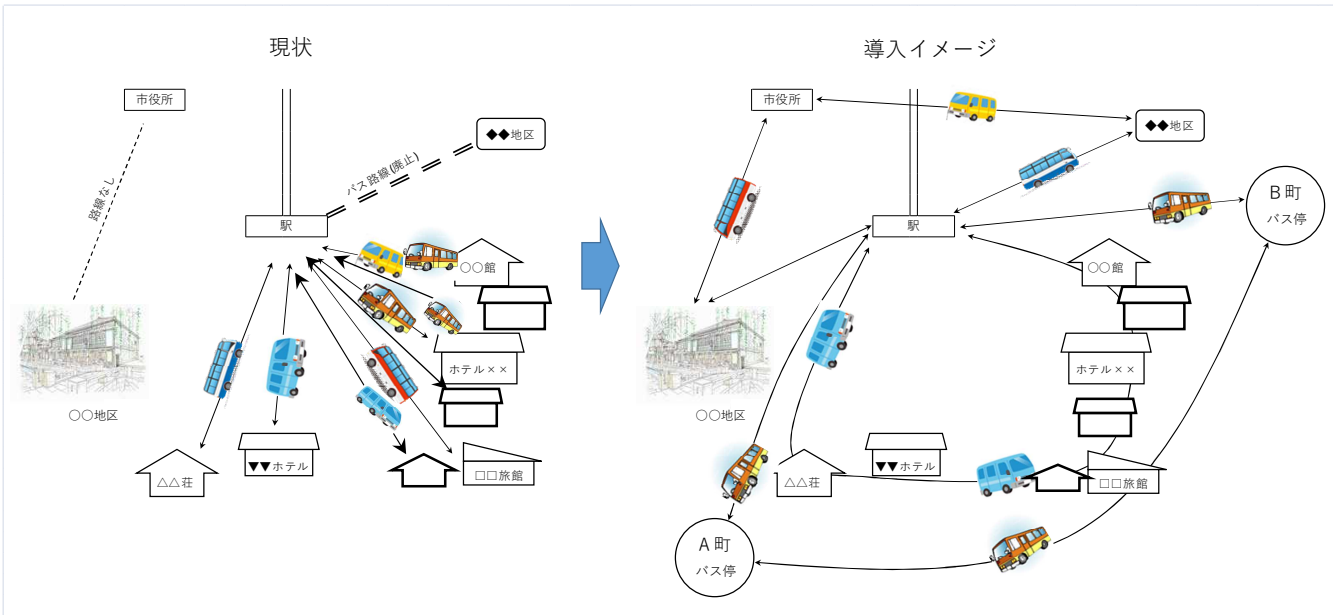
現状

市役所

路線なし

◆◆地区

バス路線(廃止)

駅

○○館

ホテル××

○○地区

△△荘

▼▼ホテル

□□旅館

導入イメージ

市役所

◆◆地区

B町
バス停

駅

○○館

ホテル××

○○地区

△△荘

▼▼ホテル

□□旅館

A町
バス停